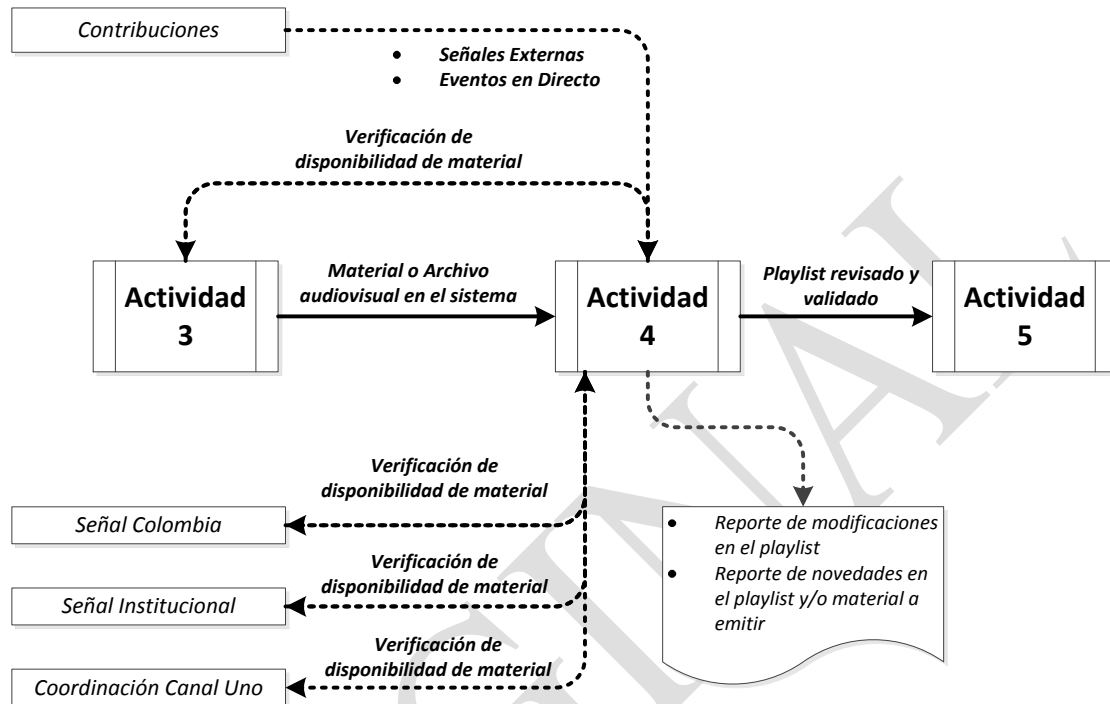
Contribuciones

- Señales Externas
- Eventos en Directo

Verificación de disponibilidad de material

Actividad 3

Material o Archivo audiovisual en el sistema

Actividad 4

Playlist revisado y validado

Actividad 5

Verificación de disponibilidad de material

Señal Colombia

Verificación de disponibilidad de material

Señal Institucional

Verificación de disponibilidad de material

Coordinación Canal Uno

- Reporte de modificaciones en el playlist
- Reporte de novedades en el playlist y/o material a emitir